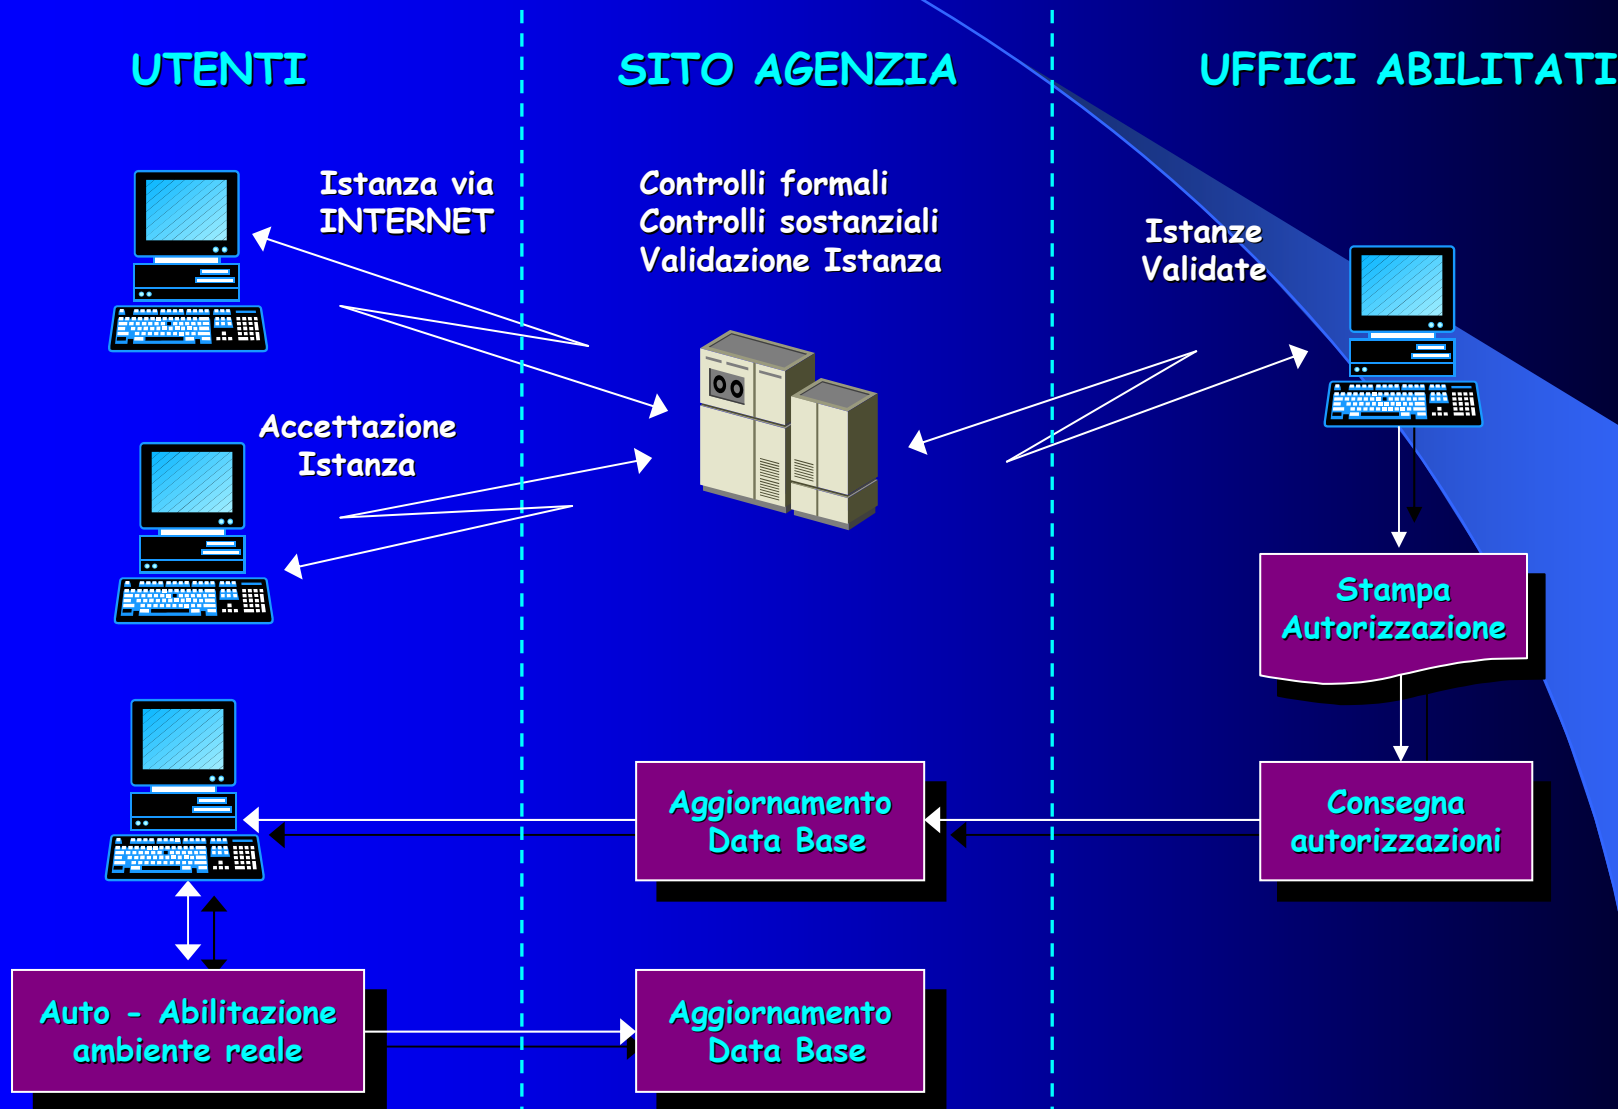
UTENTI

SITO AGENZIA

UFFICI ABILITATI

Istanza via INTERNET

Controlli formali
Controlli sostanziali
Validazione Istanza

Istanze Validate

Accettazione Istanza

Stampa Autorizzazione

Aggiornamento Data Base

Consegna autorizzazioni

Auto - Abilitazione ambiente reale

Aggiornamento Data Base